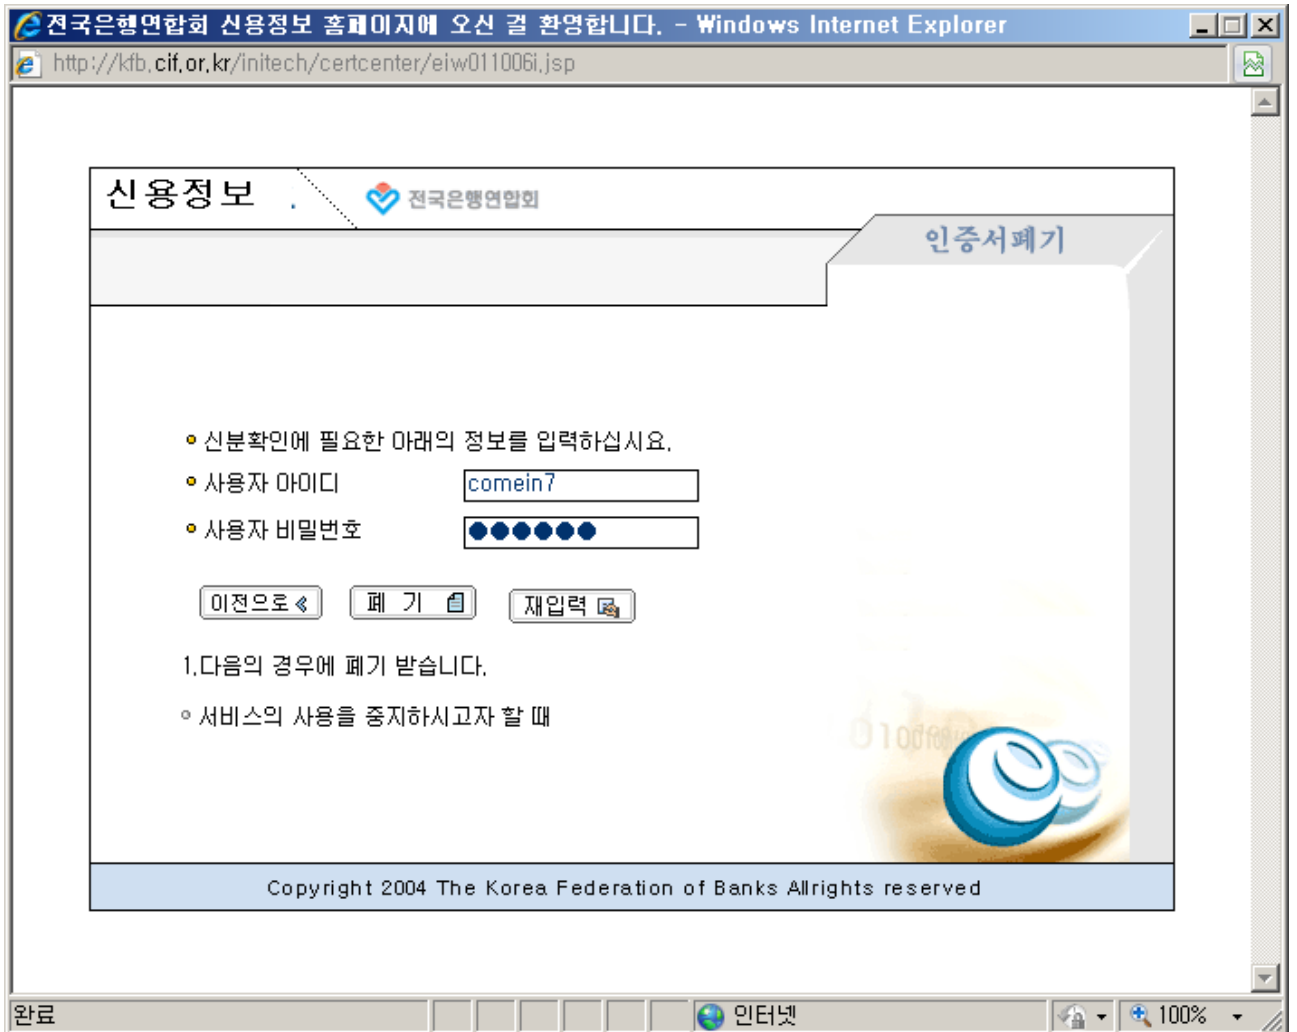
전국은행연합회 신용정보 홈페이지에 오신 걸 환영합니다. - Windows Internet Explorer

http://kfb.cif.or.kr/initech/certcenter/eiw011006i.jsp

신용정보

전국은행연합회

인증서폐기

신분확인에 필요한 아래의 정보를 입력하십시요.

사용자 아이디 comein7

사용자 비밀번호 ●●●●●●●

이전으로 폐 기 재입력

1.다음의 경우에 폐기 받습니다.

서비스의 사용을 중지하시고자 할 때

Copyright 2004 The Korea Federation of Banks Allrights reserved

완료

인터넷

100%